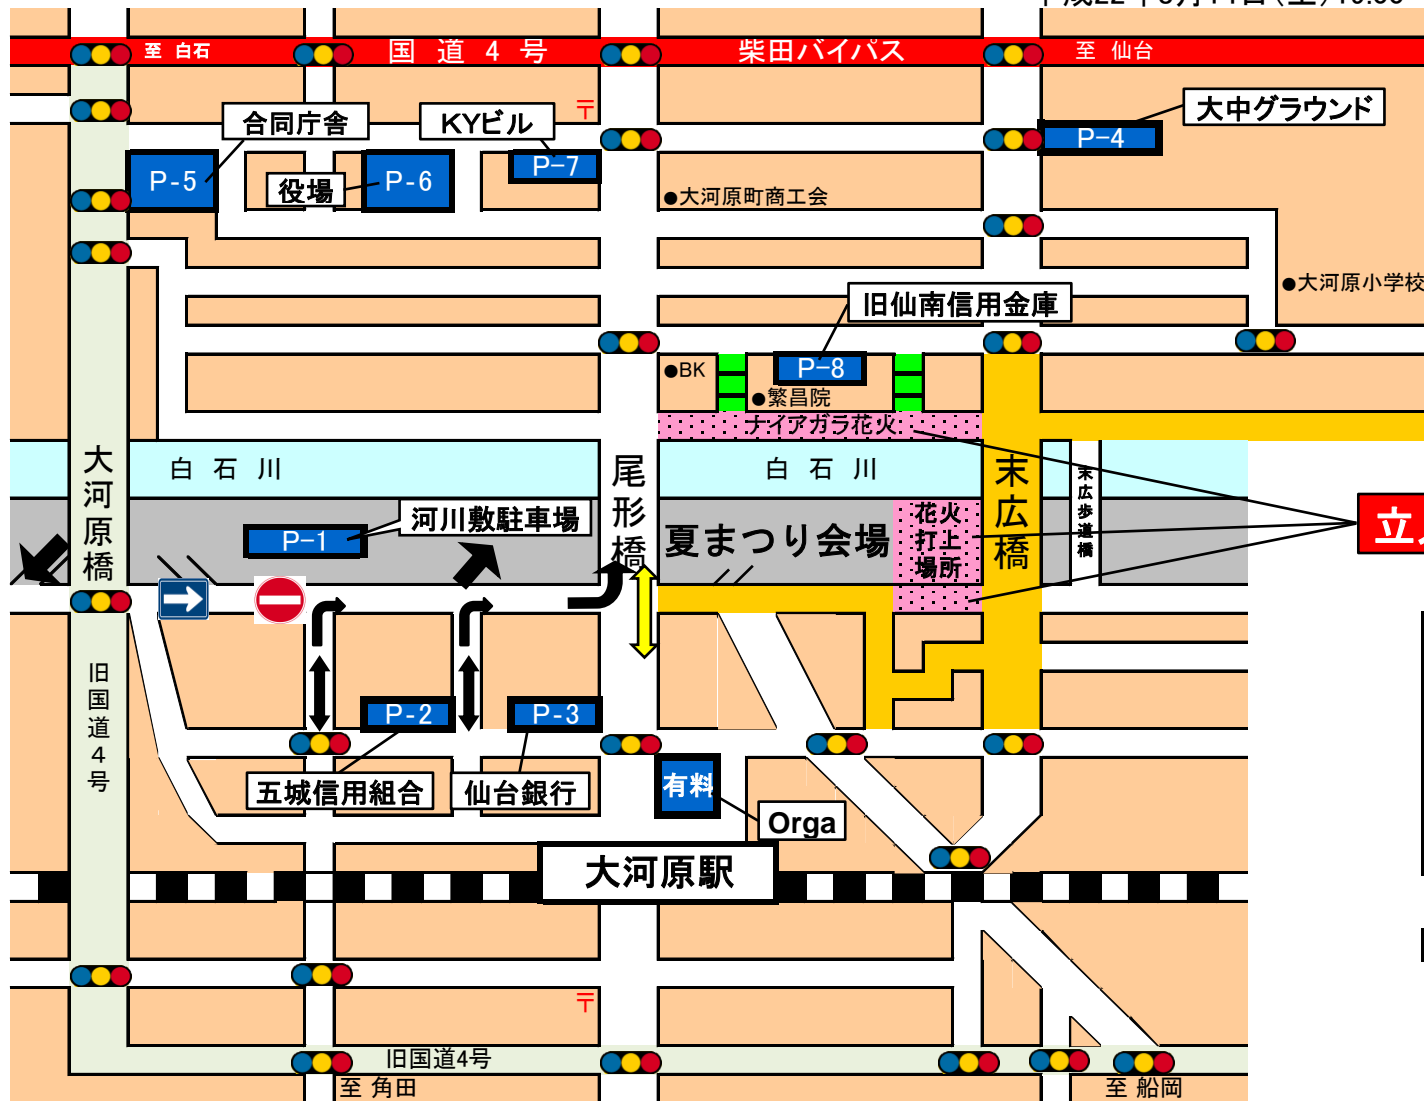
至 白石
国 道 4 号
柴田バイパス
至 仙台
〒
合同庁舎
KYビル
大中グラウンド
P-4
P-5
役場
P-6
P-7
●大河原町商工会
●大河原小学校
旧仙南信用金庫
●BK
P-8
●繁昌院
ナイアガラ花火
大河原橋
白 石 川
尾形橋
白 石 川
末広橋
末広歩道橋
立
河川敷駐車場
P-1
夏まつり会場
花火打上場所
旧国道4号
P-2
P-3
五城信用組合
仙台銀行
有料
Orga
大河原駅
〒
旧国道4号
至 角田
至 船岡